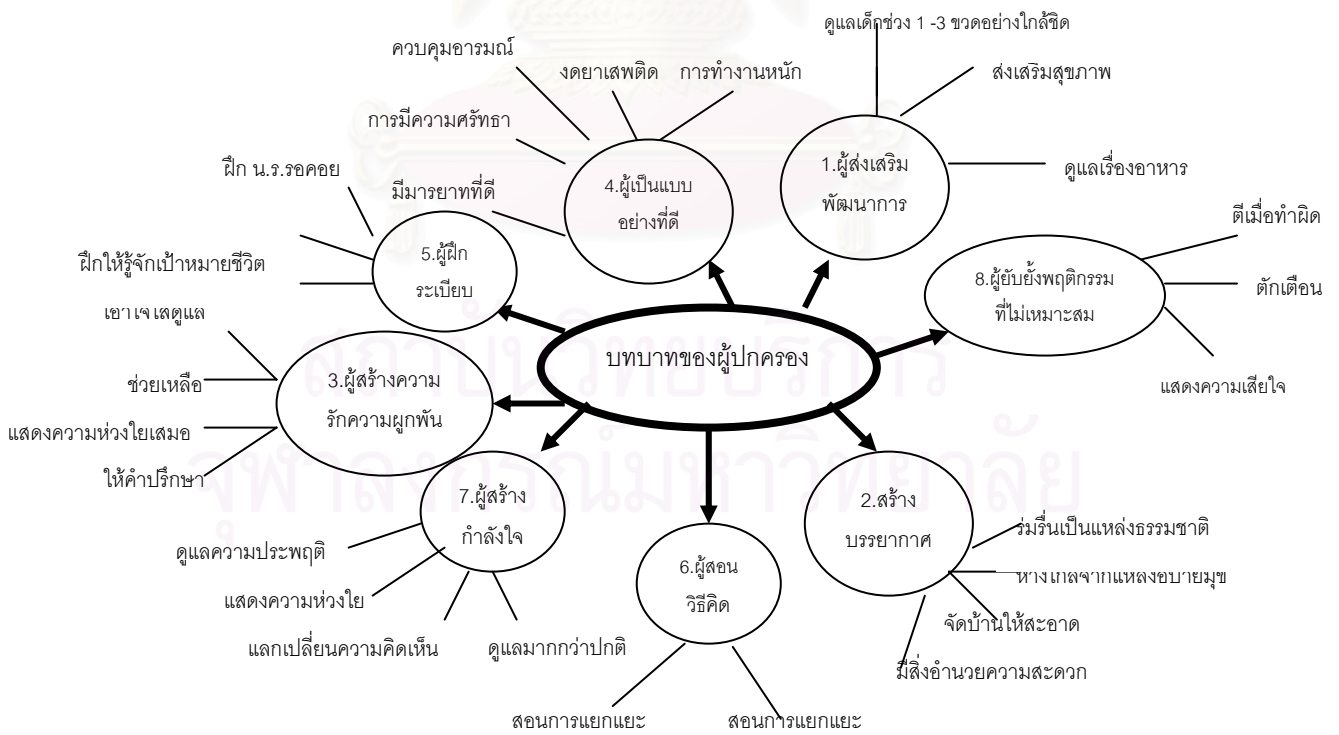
บทบาทของผู้ปกครอง

1.ผู้ส่งเสริมพัฒนาการ
ดูแลเด็กช่วง 1 -3 ขวดอย่างใกล้ชิด
ส่งเสริมสุขภาพ
ดูแลเรื่องอาหาร

4.ผู้เป็นแบบอย่างที่ดี
ควบคุมอารมณ์
งดยาเสพติด
การทำงานหนัก
การมีความศรัทธา
มีมารยาทที่ดี

5.ผู้ฝึกระเบียบ
ฝึก น.ร.รอคอย
ฝึกให้รู้จักเป้าหมายชีวิต

8.ผู้ยับยั้งพฤติกรรมที่ไม่เหมาะสม
ตีเมื่อทำผิด
ตักเตือน
แสดงความเสียใจ

3.ผู้สร้างความรักความผูกพัน
เอาใจใส่ดูแล
ช่วยเหลือ
แสดงความห่วงใยเสมอ
ให้คำปรึกษา

7.ผู้สร้างกำลังใจ
ดูแลความประพฤติ
แสดงความห่วงใย
แลกเปลี่ยนความคิดเห็น
ดูแลมากกว่าปกติ

6.ผู้สอนวิธีคิด
สอนการแยกแยะ
สอนการแยกแยะ

2.สร้างบรรยากาศ
ร่มรื่นเป็นแหล่งธรรมชาติ
ห่างไกลจากแหล่งอบายมุข
จัดบ้านให้สะอาด
มีสิ่งอำนวยความสะดวก